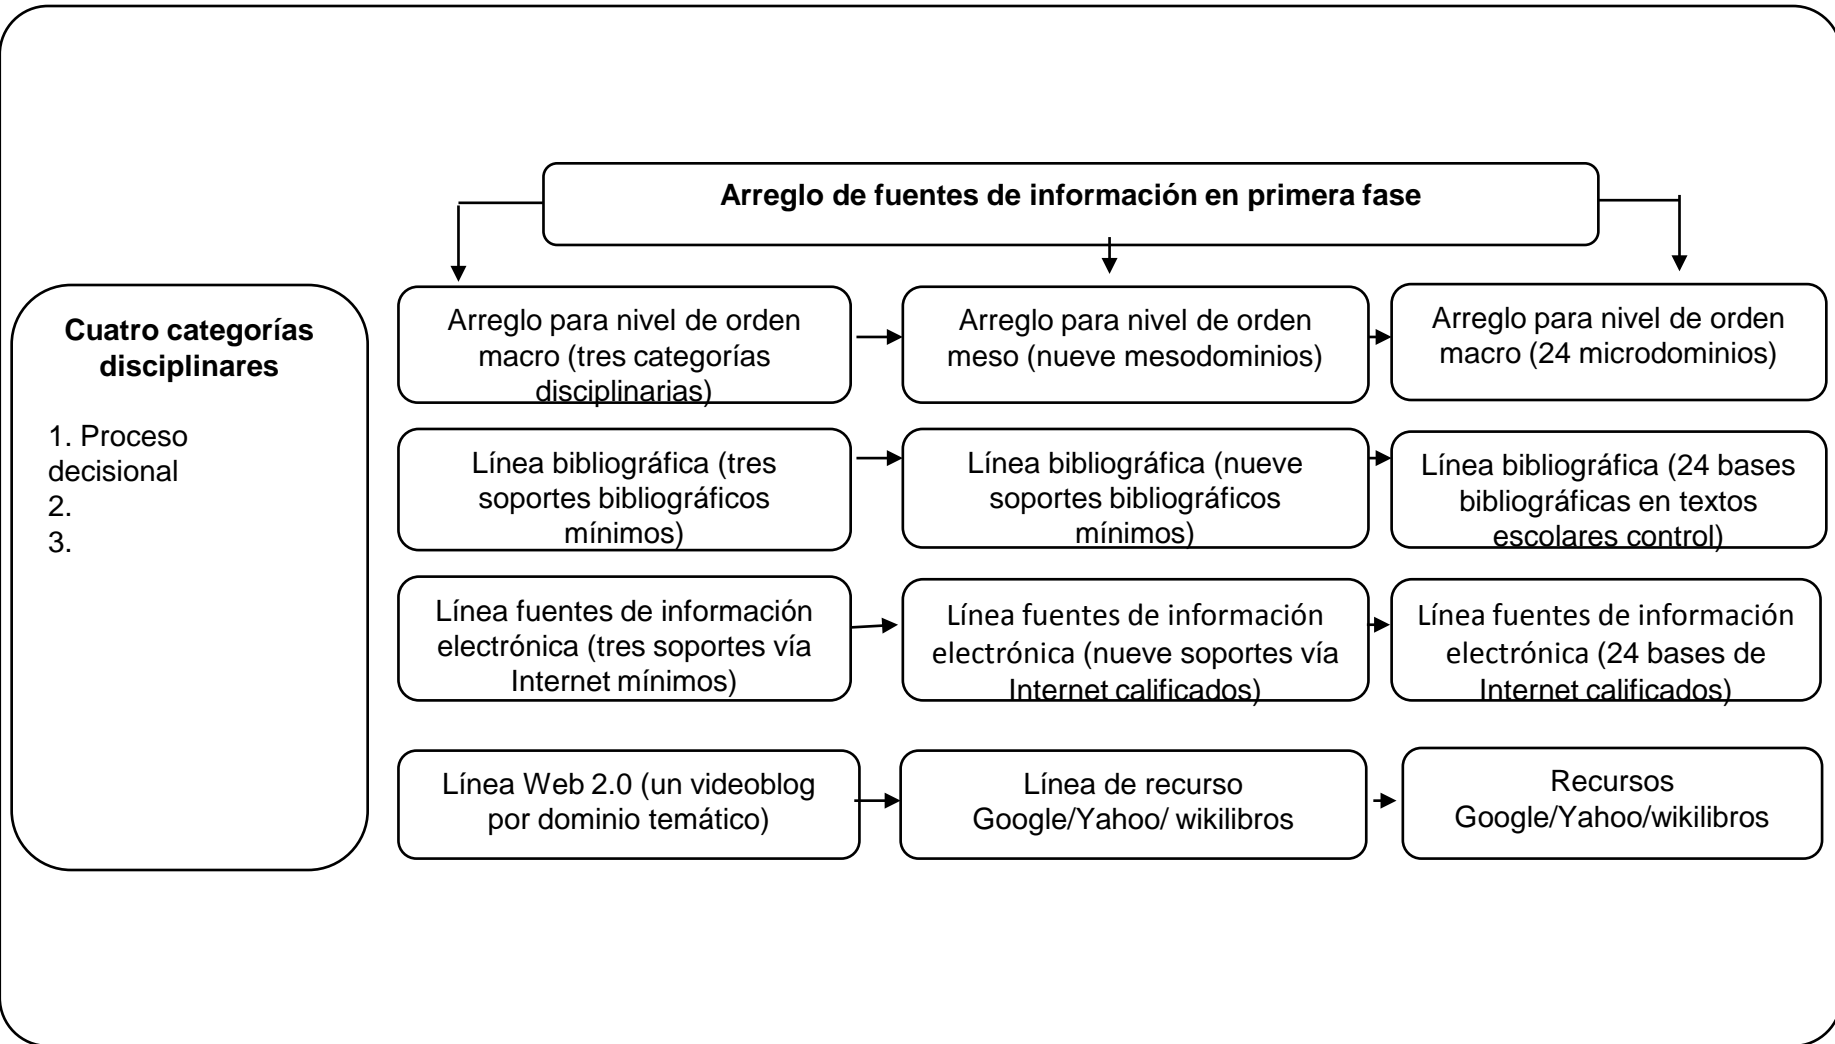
Arreglo de fuentes de información en primera fase

Cuatro categorías disciplinares

1. Proceso decisional
2.
3.

Arreglo para nivel de orden macro (tres categorías disciplinarias)

Arreglo para nivel de orden meso (nueve mesodominios)

Arreglo para nivel de orden macro (24 microdominios)

Línea bibliográfica (tres soportes bibliográficos mínimos)

Línea bibliográfica (nueve soportes bibliográficos mínimos)

Línea bibliográfica (24 bases bibliográficas en textos escolares control)

Línea fuentes de información electrónica (tres soportes vía Internet mínimos)

Línea fuentes de información electrónica (nueve soportes vía Internet calificados)

Línea fuentes de información electrónica (24 bases de Internet calificados)

Línea Web 2.0 (un videoblog por dominio temático)

Línea de recurso Google/Yahoo/ wikilibros

Recursos Google/Yahoo/wikilibros